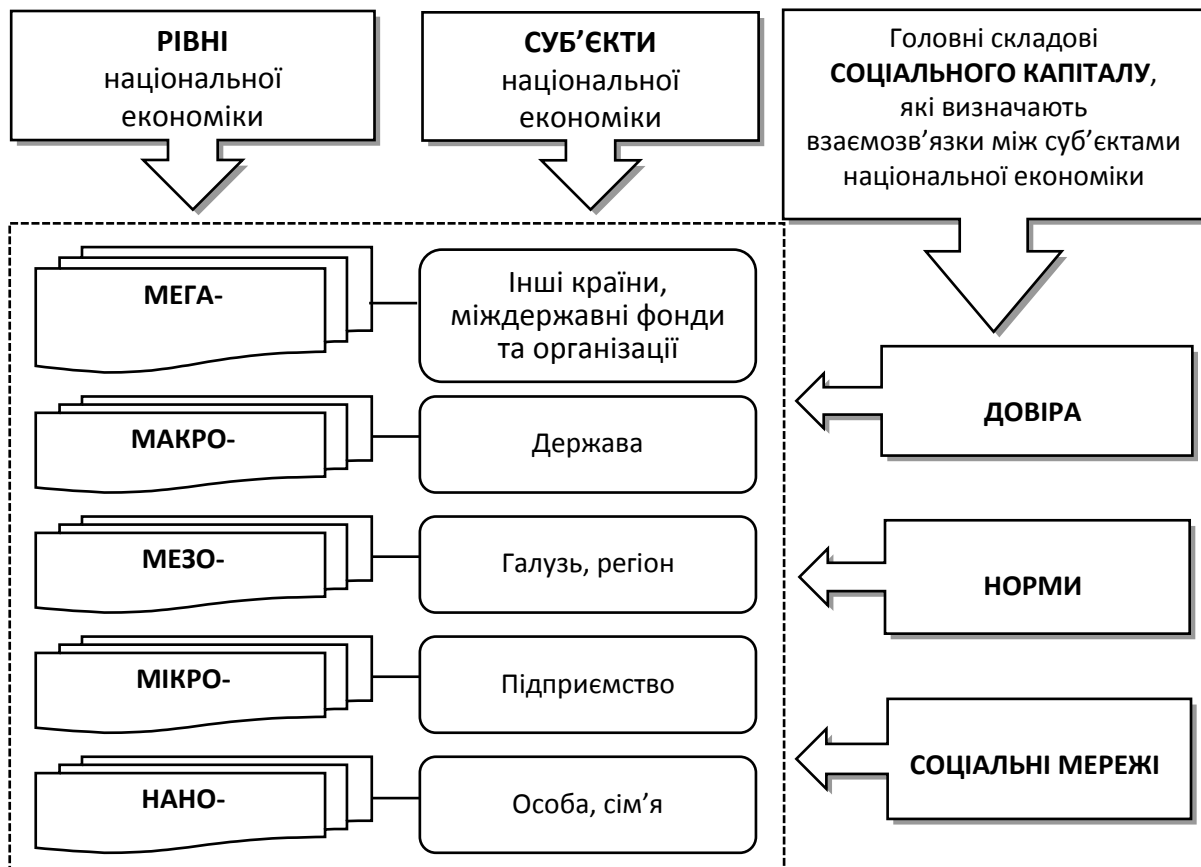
**РІВНІ**
національної економіки

**СУБ'ЄКТИ**
національної економіки

Головні складові **СОЦІАЛЬНОГО КАПІТАЛУ**, які визначають взаємозв'язки між суб'єктами національної економіки

**МЕГА-**

Інші країни, міждержавні фонди та організації

**МАКРО-**

Держава

**МЕЗО-**

Галузь, регіон

**МІКРО-**

Підприємство

**НАНО-**

Особа, сім'я

**ДОВІРА**

**НОРМИ**

**СОЦІАЛЬНІ МЕРЕЖІ**